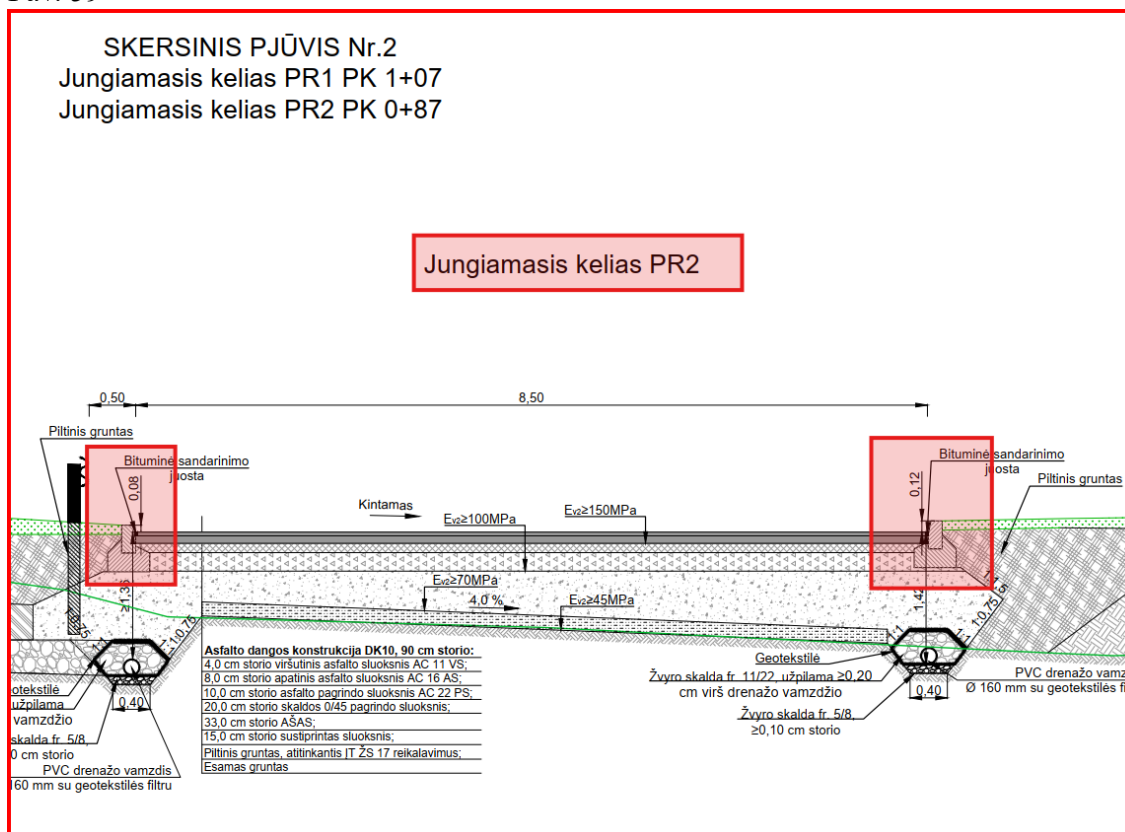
SKERSINIS PJŪVIS Nr.2
Jungiamasis kelias PR1 PK 1+07
Jungiamasis kelias PR2 PK 0+87

Jungiamasis kelias PR2

0,50
8,50

Piltinis gruntas
Bituminė sandarinimo juosta
0,08
Bituminė sandarinimo juosta
0,12
Piltinis gruntas

Kintamas
$E_{v2}$≥100MPa
$E_{v2}$≥150MPa
$E_{v2}$≥70MPa
4,0 %
$E_{v2}$≥45MPa

1,36
1:1,5
1:0,75
1:1
1,42
1:0,75
1:1

Asfalto dangos konstrukcija DK10, 90 cm storio:
4,0 cm storio viršutinis asfalto sluoksnis AC 11 VS;
8,0 cm storio apatinis asfalto sluoksnis AC 16 AS;
10,0 cm storio asfalto pagrindo sluoksnis AC 22 PS;
20,0 cm storio skaldos 0/45 pagrindo sluoksnis;
33,0 cm storio AŠAS;
15,0 cm storio sustiprintas sluoksnis;
Piltinis gruntas, atitinkantis ĮT ŽS 17 reikalavimus;
Esamas gruntas

otekstilė
užpilama
vamzdžio
skalda fr. 5/8,
0 cm storio
0,40
PVC drenažo vamzdis
160 mm su geotekstilės filtru

Geotekstilė
Žvyro skalda fr. 11/22, užpilama ≥0,20 cm virš drenažo vamzdžio
0,40
Žvyro skalda fr. 5/8, ≥0,10 cm storio
PVC drenažo vamz
Ø 160 mm su geotekstilės fi